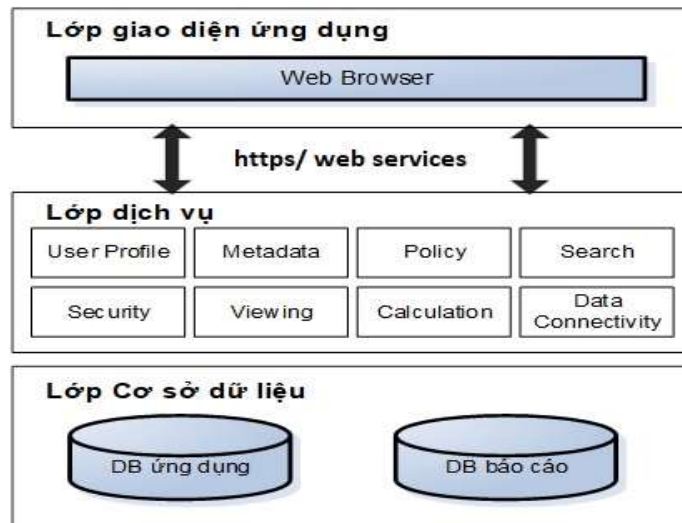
Lớp giao diện ứng dụng

Web Browser

https/ web services

Lớp dịch vụ

User Profile

Metadata

Policy

Search

Security

Viewing

Calculation

Data Connectivity

Lớp Cơ sở dữ liệu

DB ứng dụng

DB báo cáo